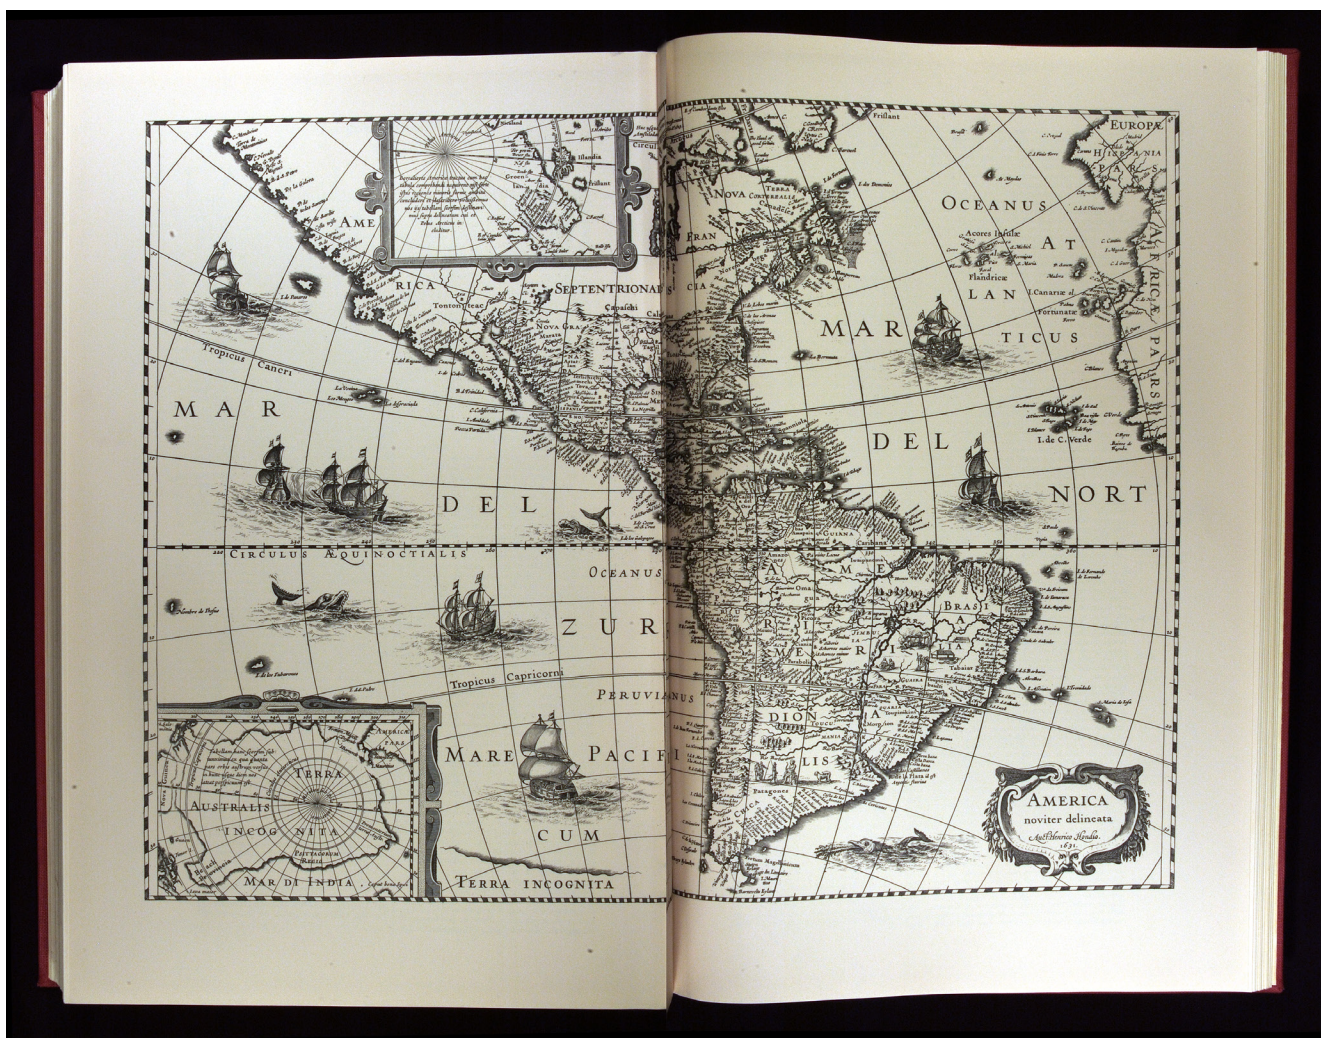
AMERICA
noviter delineata
Auct. Henrico Hondio.
1631.

AMERICA SEPTENTRIONALIS

NOVA FRANCIA

TERRA CORTEREALIS

NOVA GRANADA

OCEANUS ATLANTICUS

MAR DEL NORT

MAR DEL ZUR

Tropicus Cancri

Circulus Æquinoctialis

Tropicus Capricorni

OCEANUS PERUVIANUS

MARE PACIFICUM

TERRA INCOGNITA

TERRA AUSTRALIS INCOGNITA

MAR DI INDIA

AMERICA MERIDIONALIS

BRASILIA

GUIANA

Frisland

Islandia

Groenlandia

Acores Insulæ

Flandricæ

I. Canariæ

Fortunatæ

I. de C. Verde

EUROPÆ HISPANIA PARS

AFRICÆ PARS

Patagones

Tonton teac

Quivira

Cibola

C. California

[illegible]